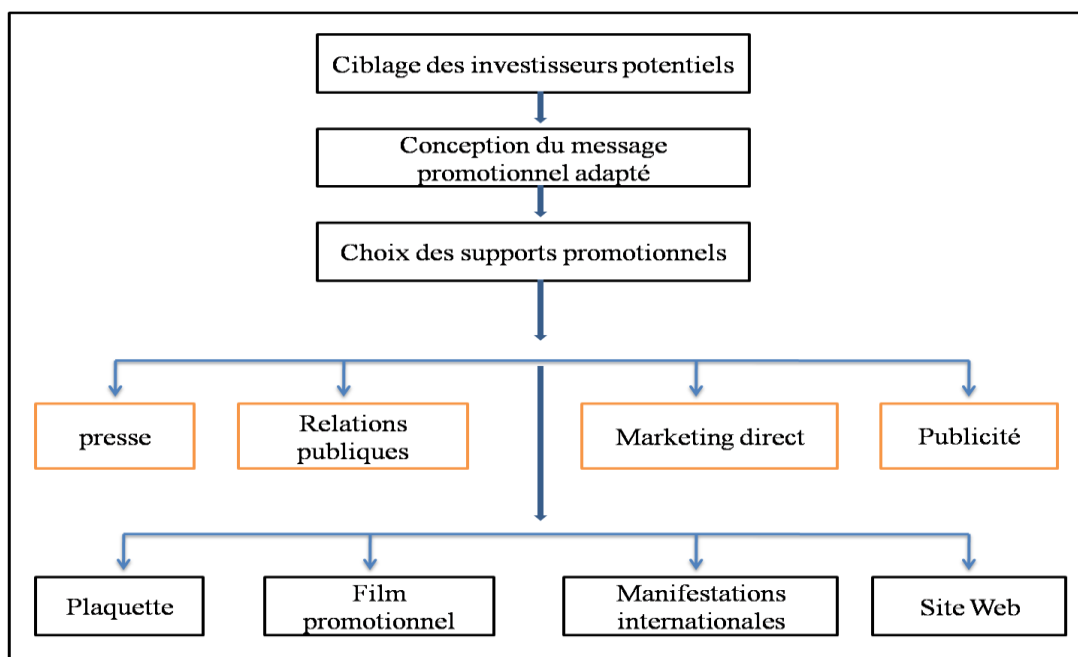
Ciblage des investisseurs potentiels

Conception du message promotionnel adapté

Choix des supports promotionnels

presse

Relations publiques

Marketing direct

Publicité

Plaquette

Film promotionnel

Manifestations internationales

Site Web